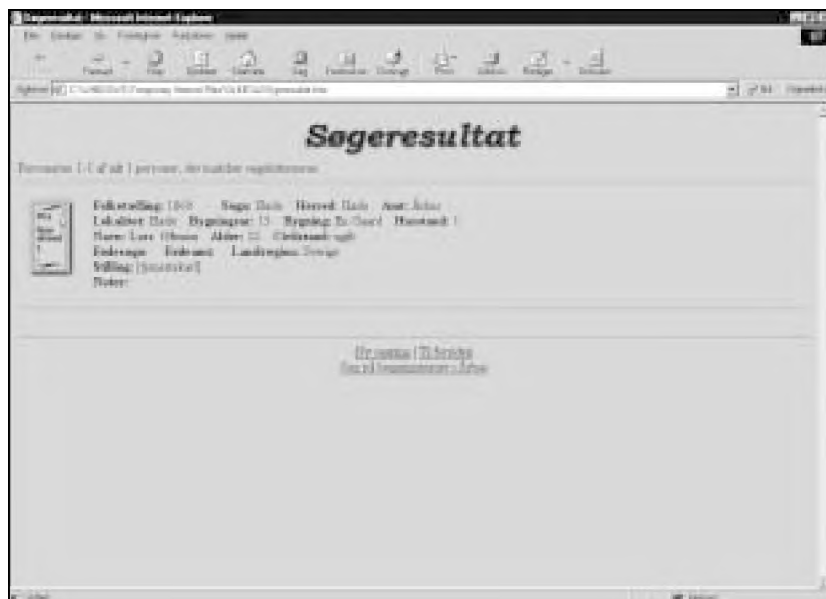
Søgeresultat - Microsoft Internet Explorer

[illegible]

Søgeresultat

Personerne 1-1 af alt 1 personer, der matcher søgekriterierne

Folketælling: 1845 Sogn: Hads Herred: Hads Amt: Århus
Lokalitet: Hads Bygningsnr: 15 Bygning: En Gaard Husstand: 1
Navn: Lars Olesen Alder: 32 Civilstand: ugift
Fødesogn: Fødeamt: Landregion: Sverige
Stilling: [Ignore]
Noter:

Ny søgning | Til forsiden
Søg i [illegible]